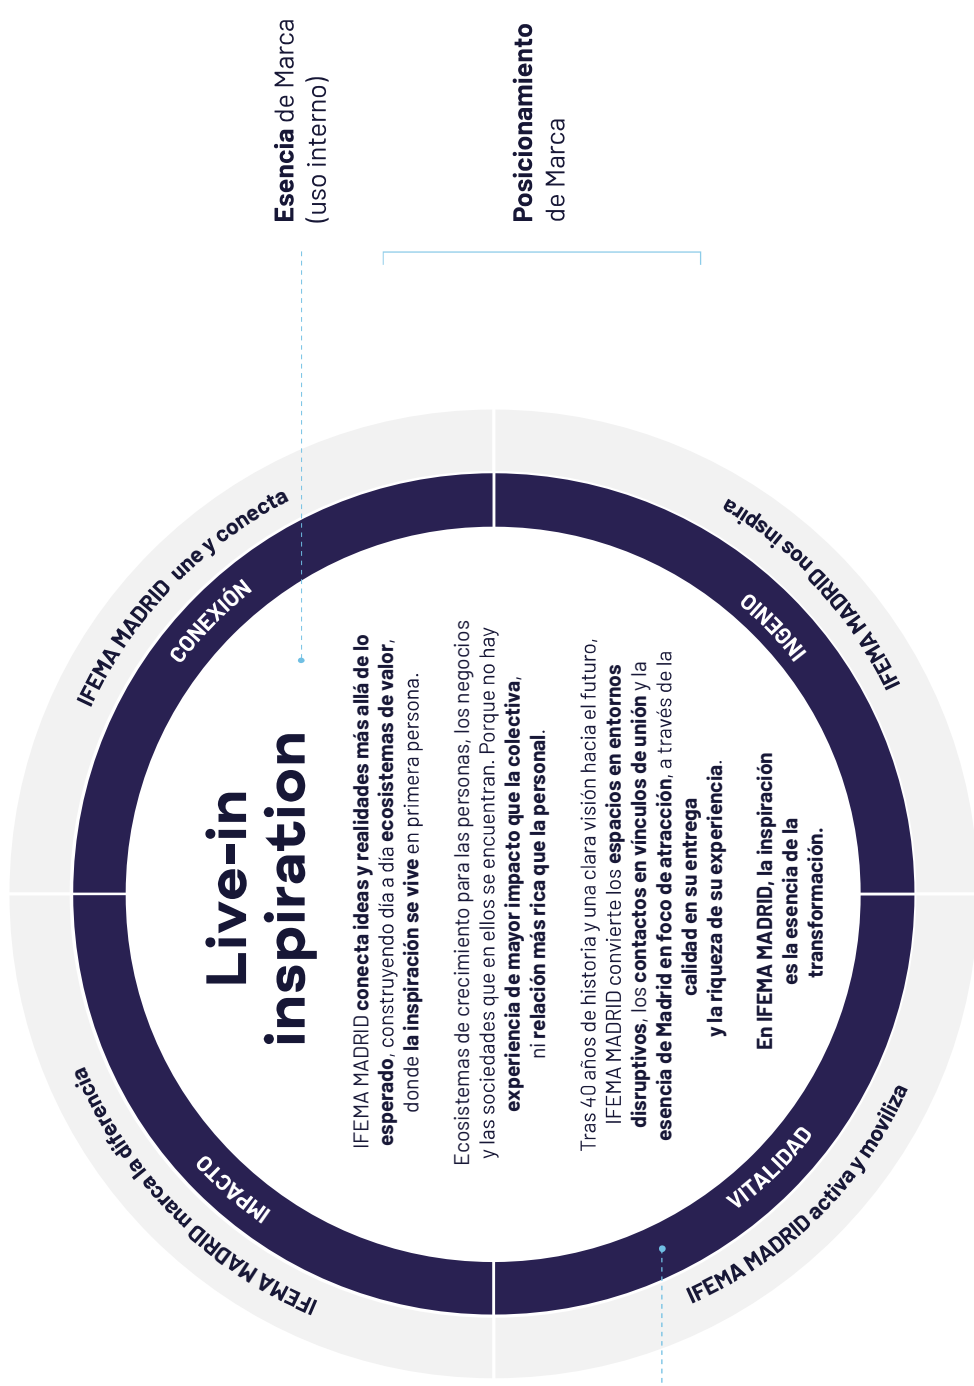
**Esencia** de Marca
(uso interno)

**Posicionamiento**
de Marca

IFEMA MADRID une y conecta

CONEXIÓN

IFEMA MADRID nos inspira

INGENIO

IFEMA MADRID marca la diferencia

IMPACTO

IFEMA MADRID activa y moviliza

VITALIDAD

**Live-in inspiration**

IFEMA MADRID **conecta ideas y realidades más allá de lo esperado**, construyendo día a día **ecosistemas de valor**, donde **la inspiración se vive** en primera persona.

Ecosistemas de crecimiento para las personas, los negocios y las sociedades que en ellos se encuentran. Porque no hay **experiencia de mayor impacto que la colectiva**, ni **relación más rica que la personal**.

Tras 40 años de historia y una clara visión hacia el futuro, IFEMA MADRID convierte los **espacios en entornos disruptivos**, los **contactos en vínculos de unión** y la **esencia de Madrid en foco de atracción**, a través de la **calidad en su entrega y la riqueza de su experiencia**.

**En IFEMA MADRID, la inspiración es la esencia de la transformación.**